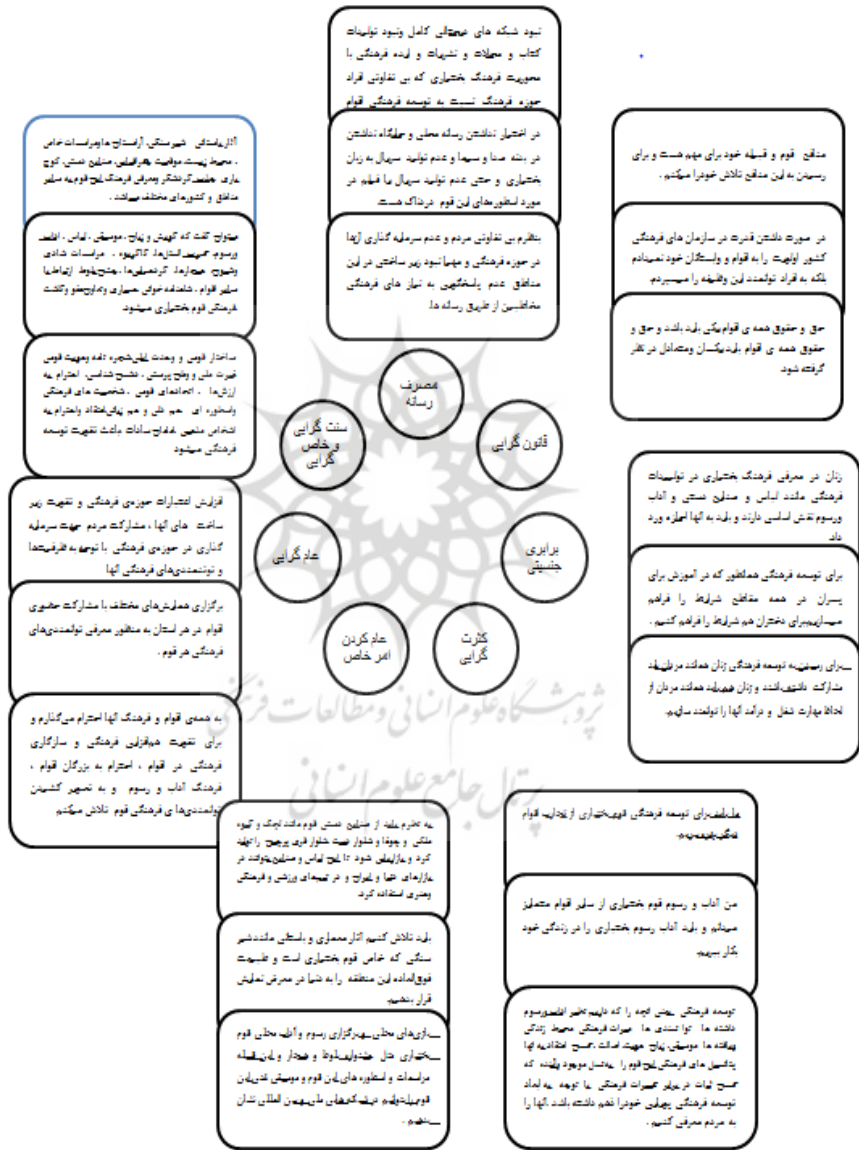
نبود شبکه های عمومی کامل وسود تولیدات کتاب و مجلات و نشریات و ایده فرهنگی با محوریت فرهنگ بختیاری که بی تفاوتی قرار حوزه فرهنگ نسبت به توسعه فرهنگی قوم

آثار باستانی، شیر سنگی، آرامگاه ها، مراسمات خاص، محیط زیست، موقعیت جغرافیایی، صنایع دستی، کوچ داری، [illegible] گردشگر و معرفی فرهنگ این قوم به سایر مناطق و کشورهای مختلف میباشد.

در اختیار نداشتن رسانه محلی و مجله، نداشتن در بسته صدا و سیما و عدم تولید سریال به زبان بختیاری و حتی عدم تولید سریال با فیلم در مورد اسطوره های این قوم درد ناک هست.

منافع قوم و قبیله خود برای مهم هست و برای رسیدن به این منافع تلاش خودرا میکنم.

میتوان گفت که کهیش و زهاج، موسیقی، لباس، اطعمه و رسوم گسیمه استفاده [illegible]، مراسمات شادی و رسوم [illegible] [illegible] سایر اقوام، شاخصه های حیاتی و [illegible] فرهنگ قوم بختیاری میشود

بنظرم بی تفاوتی مردم و عدم سرمایه گذاری آنها در حوزه فرهنگی و مهمتر نبود زیر ساخت در این مناطق عدم پاسخگویی به نیاز های فرهنگی مخاطبین از طریق رسانه ها.

در صورت داشتن قدرت در سازمان های فرهنگی کشور اولویت را به اقوام و وابستگان خود نمیدادم بلکه به افراد توانمند این وظیفه را میسپردم.

حق و حقوق همه ی اقوام یکی باید باشد و حق و حقوق همه ی اقوام باید یکسان و متعادل در نظر گرفته شود

ساختار قومی و وحدت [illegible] قومی غیرت ملی و وطن پرستی، نقش شناسی، احترام به ارزشها، اتحادهای قومی، شخصیت های فرهنگی باسطوره ای، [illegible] ملی و هم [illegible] و احترام به انتخاب منفی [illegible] باعث تقویت توسعه فرهنگی میشود

مصرف رسانه

قانون گرایی

سنت گرایی و خاص گرایی

افزایش اعتبارات حوزه ی فرهنگی و تقویت زیر ساخت های آنها، مشارکت مردم جهت سرمایه گذاری در حوزه ی فرهنگی با توجه به ظرفیتها و توانمندیهای فرهنگی آنها

عام گرایی

برابری جنسیتی

زنان در معرفی فرهنگ بختیاری در تولیدات فرهنگی مانند لباس و صنایع دستی و آداب و رسوم نقش اساسی دارند و باید به آنها اجازه ورود داد.

برگزاری همایش‌های مختلف با مشارکت حضوری اقوام در هر استان به منظور معرفی توانمندی‌های فرهنگی هر قوم.

عام کردن امر خاص

کثرت گرایی

برای توسعه فرهنگی همانطور که در آموزش برای پسران در همه مناطق شرایط را فراهم میسازیم برای دختران هم شرایط را فراهم کنیم.

برای رسیدن به توسعه فرهنگی زنان همانند مردان باید مشارکت داشته باشند و زنان هم باید همانند مردان از لحاظ مهارت شغل و درآمد آنها را توانمند سازیم.

به همه ی اقوام و فرهنگ آنها احترام میگذارم و برای تقویت همگرایی فرهنگی و سازگاری فرهنگی در اقوام، احترام به بزرگان اقوام، فرهنگ آداب و رسوم و به تجهیز کشیدن توانمندیها ی فرهنگی قوم تلاش میکنم.

به نظرم باید از صنایع دستی قوم مانند گچک و گیوه ملکی و چوقا و شلوار دبیت شلوار قری پرچین را احیاء کرد و بازاریابی شود تا این لباس و صنایع بتوانند در بازارهای ملی و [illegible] و در تیمهای ورزشی و فرهنگی بعنوان لباس استفاده کرد

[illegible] برای توسعه فرهنگی قومیت‌ها از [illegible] اقوام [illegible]

من آداب و رسوم قوم بختیاری از سایر اقوام متمایز میدانم و باید آداب رسوم بختیاری را در زندگی خود بکار ببریم.

باید تلاش کنیم آثار معماری و باستانی مانند شیر سنگی که خاص قوم بختیاری است و علیرغم فوق العاده این منطقه را به دنیا در معرض نمایش قرار بدهیم.

توسعه فرهنگی یعنی اینکه را که داریم حفظ آداب و رسوم داشته ها توانستنی ها میراث فرهنگی محیط زندگی پیوسته ها موسیقی زهاج جهت اصالت جسم اعتقادیه ها پتانسیل های فرهنگی این قوم را پتانسیل موجود باشد که جسم ثبات در برابر تغییرات فرهنگی با توجه به ابعاد توسعه فرهنگی چهلی خودرا حفظ داشته باشد آنها را به مردم معرفی کنیم.

برگزاری های محلی، برگزاری رسوم و آئین محلی قوم بختیاری مثل جشنواره ها و فجار و آیین های مراسمات و اسطوره های این قوم و موسیقی قدیمی این قوم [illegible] بین المللی نشان بدهیم.